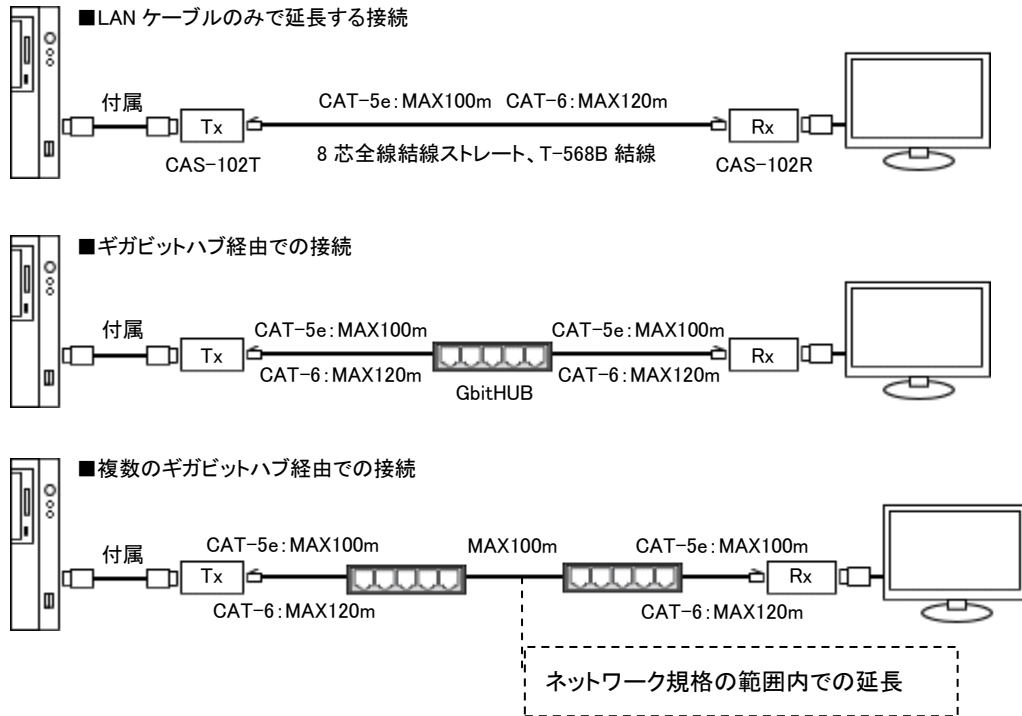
■LAN ケーブルのみで延長する接続

付属

Tx

CAT−5e：MAX100m　CAT−6：MAX120m

Rx

CAS−102T

8 芯全線結線ストレート、T−568B 結線

CAS−102R

■ギガビットハブ経由での接続

付属

Tx

CAT−5e：MAX100m

CAT−6：MAX120m

GbitHUB

CAT−5e：MAX100m

CAT−6：MAX120m

Rx

■複数のギガビットハブ経由での接続

付属

Tx

CAT−5e：MAX100m

CAT−6：MAX120m

MAX100m

CAT−5e：MAX100m

CAT−6：MAX120m

Rx

ネットワーク規格の範囲内での延長